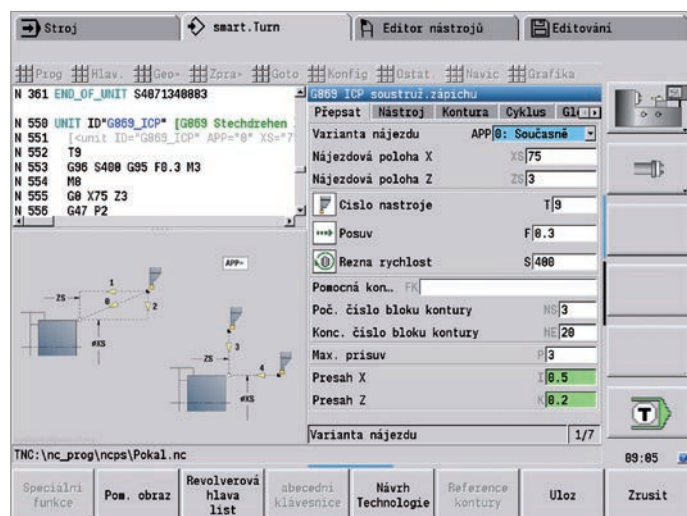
Stroj | smart.Turn | Editor nástrojů | Editování

Prog Hlav. Geo- Zpra- Goto Konfig Ostat. Navic Grafika

N 361 END_OF_UNIT $4071340883

N 550 UNIT ID"G869_ICP" [G869 Stechdrehen
N 551 [<unit ID="G869_ICP" APP="0" XS="7
N 552 T9
N 553 G96 S400 G95 F0.3 M3
N 554 M8
N 555 G0 X75 Z3
N 556 G47 P2

APP-
ZS
1
2
3
4
ØXS
ZS
ØXS

G869 ICP soustruž.zápichu
Přepsat | Nástroj | Kontura | Cyklus | Gl

| | | |
|---|---|---|
| Varianta nájezdu | APP | 0: Současně |
| Nájezdová poloha X | XS | 75 |
| Nájezdová poloha Z | ZS | 3 |
| Cislo nastroje | T | 9 |
| Posuv | F | 0.3 |
| Rezna rychlost | S | 400 |
| Pomocná kon... | FK | |
| Poč. číslo bloku kontury | NS | 3 |
| Konc. číslo bloku kontury | NE | 20 |
| Max. prísuv | P | 3 |
| Presah X | I | 0.5 |
| Presah Z | K | 0.2 |

Varianta nájezdu 1/7

TNC:\nc_prog\ncps\Pokal.nc

09:05

Speciální funkce | Pom. obraz | Revolverová hlava list | abecední klávesnice | Návrh Technologie | Reference kontury | Uloz | Zrusit